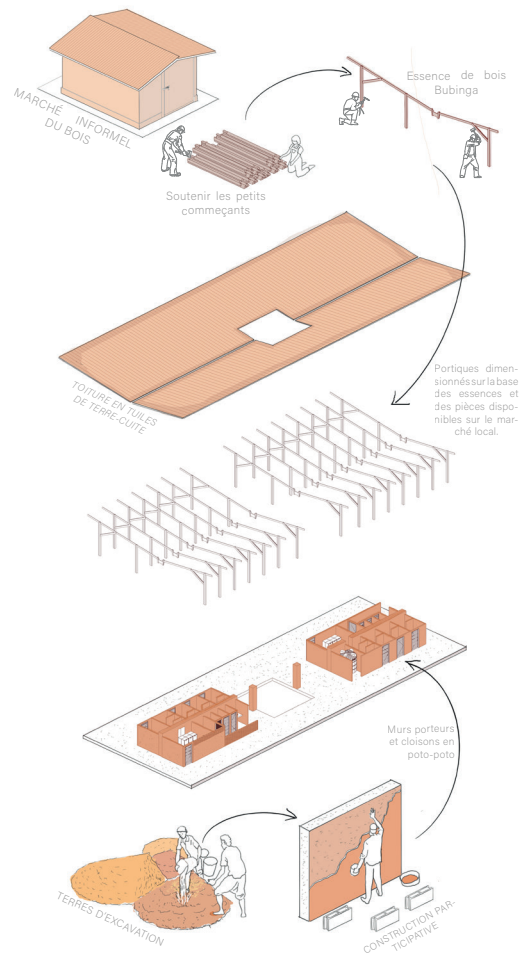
MARCHÉ INFORMEL DU BOIS

Essence de bois Bubinga

Soutenir les petits commeçants

TOITURE EN TUILES DE TERRE-CUITE

Portiques dimensionnés sur la base des essences et des pièces disponibles sur le marché local.

Murs porteurs et cloisons en poto-poto

TERRES D'EXCAVATION

CONSTRUCTION PARTICIPATIVE